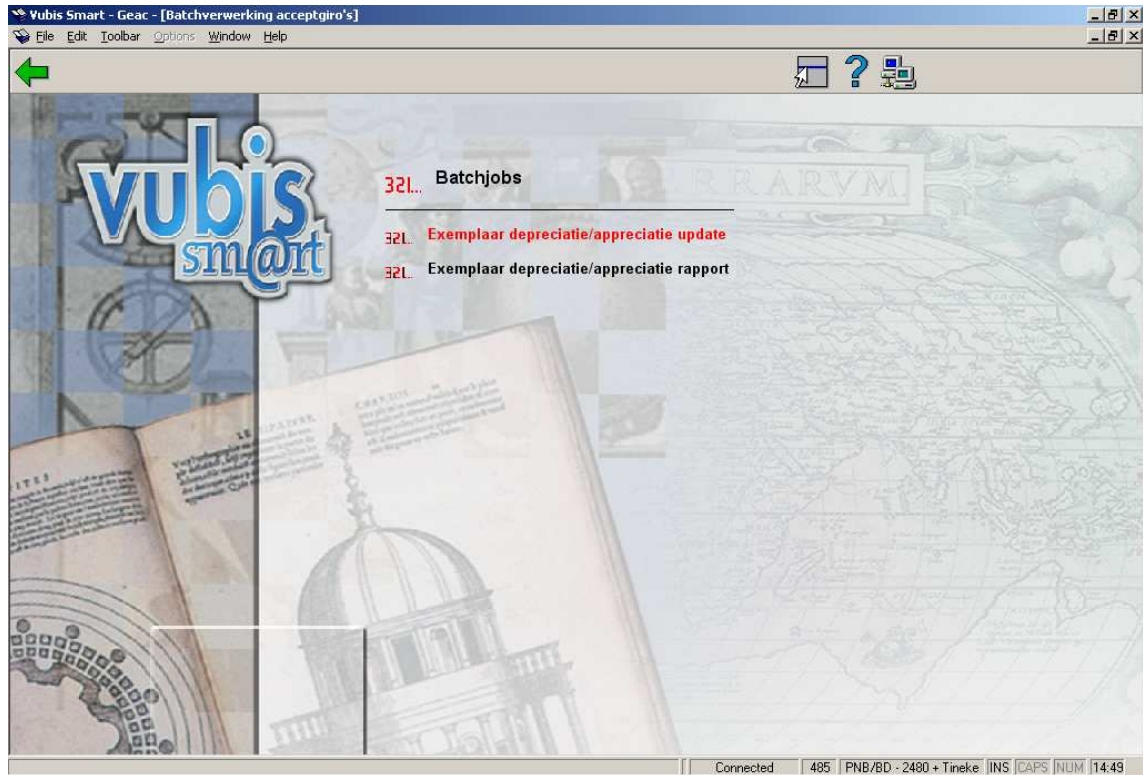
Vubis Smart - Geac - [Batchverwerking acceptgiro's]

File Edit Toolbar Options Window Help

vubis sm@rt

321.. Batchjobs

321.. Exemplaar depreciatie/appreciatie update

321.. Exemplaar depreciatie/appreciatie rapport

RRARVM

Connected | 485 | PNB/BD - 2480 + Tineke | INS | CAPS | NUM | 14:49